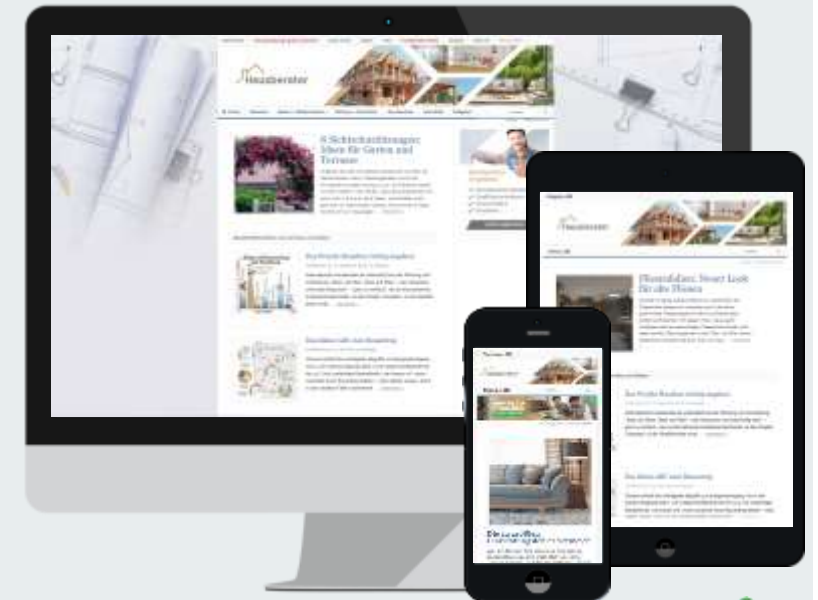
Hausberater

8 Sichtschutzideen: Ideen für Garten und Terrasse

Das Profil-Bauplan richtig angehen

Hausberater

Pflanzfarben: Neuer Look für alte Fliesen

Das Profil-Bauplan richtig angehen

Das kleine ABC zum Bausparen

Hausberater